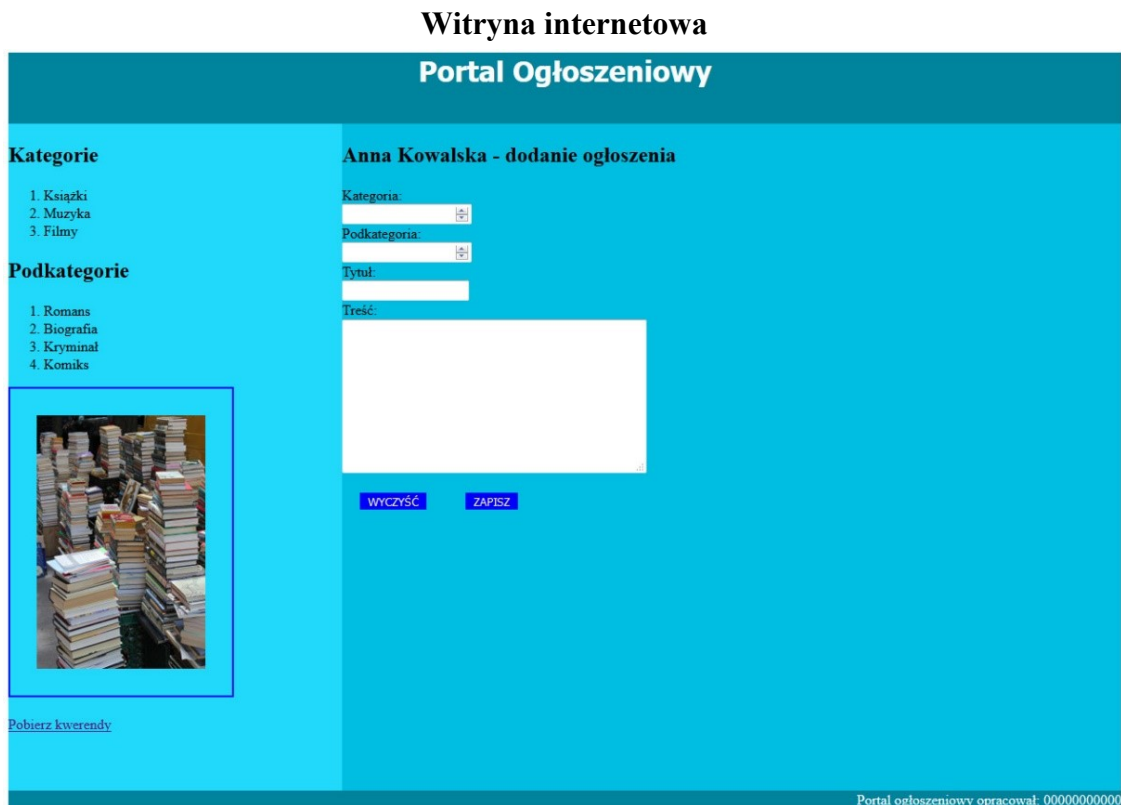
**Witryna internetowa**

Portal Ogłoszeniowy

## Kategorie

1. Książki
2. Muzyka
3. Filmy

## Podkategorie

1. Romans
2. Biografia
3. Kryminał
4. Komiks

Pobierz kwerendy

## Anna Kowalska - dodanie ogłoszenia

Kategoria:

Podkategoria:

Tytuł:

Treść:

WYCZYŚĆ ZAPISZ

Portal ogłoszeniowy opracował: 00000000000